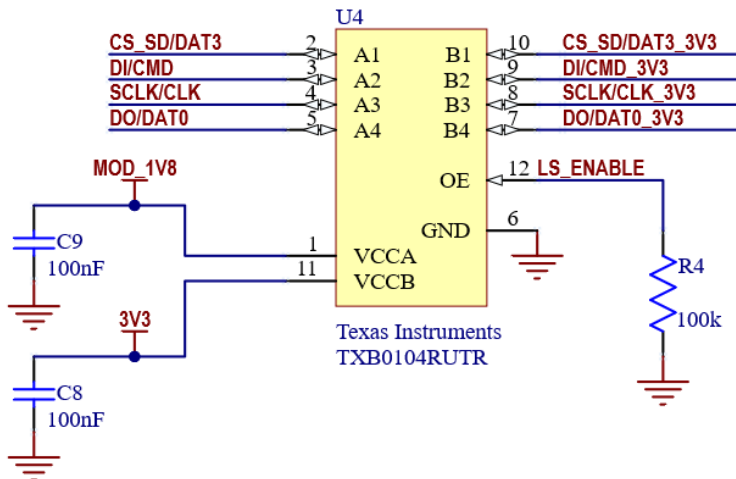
U4

CS_SD/DAT3
DI/CMD
SCLK/CLK
DO/DAT0

2 A1
3 A2
4 A3
5 A4

B1 10
B2 9
B3 8
B4 7

CS_SD/DAT3_3V3
DI/CMD_3V3
SCLK/CLK_3V3
DO/DAT0_3V3

OE 12 LS_ENABLE

MOD_1V8

C9
100nF

GND 6

1 VCCA
11 VCCB

R4
100k

3V3

C8
100nF

Texas Instruments
TXB0104RUTR